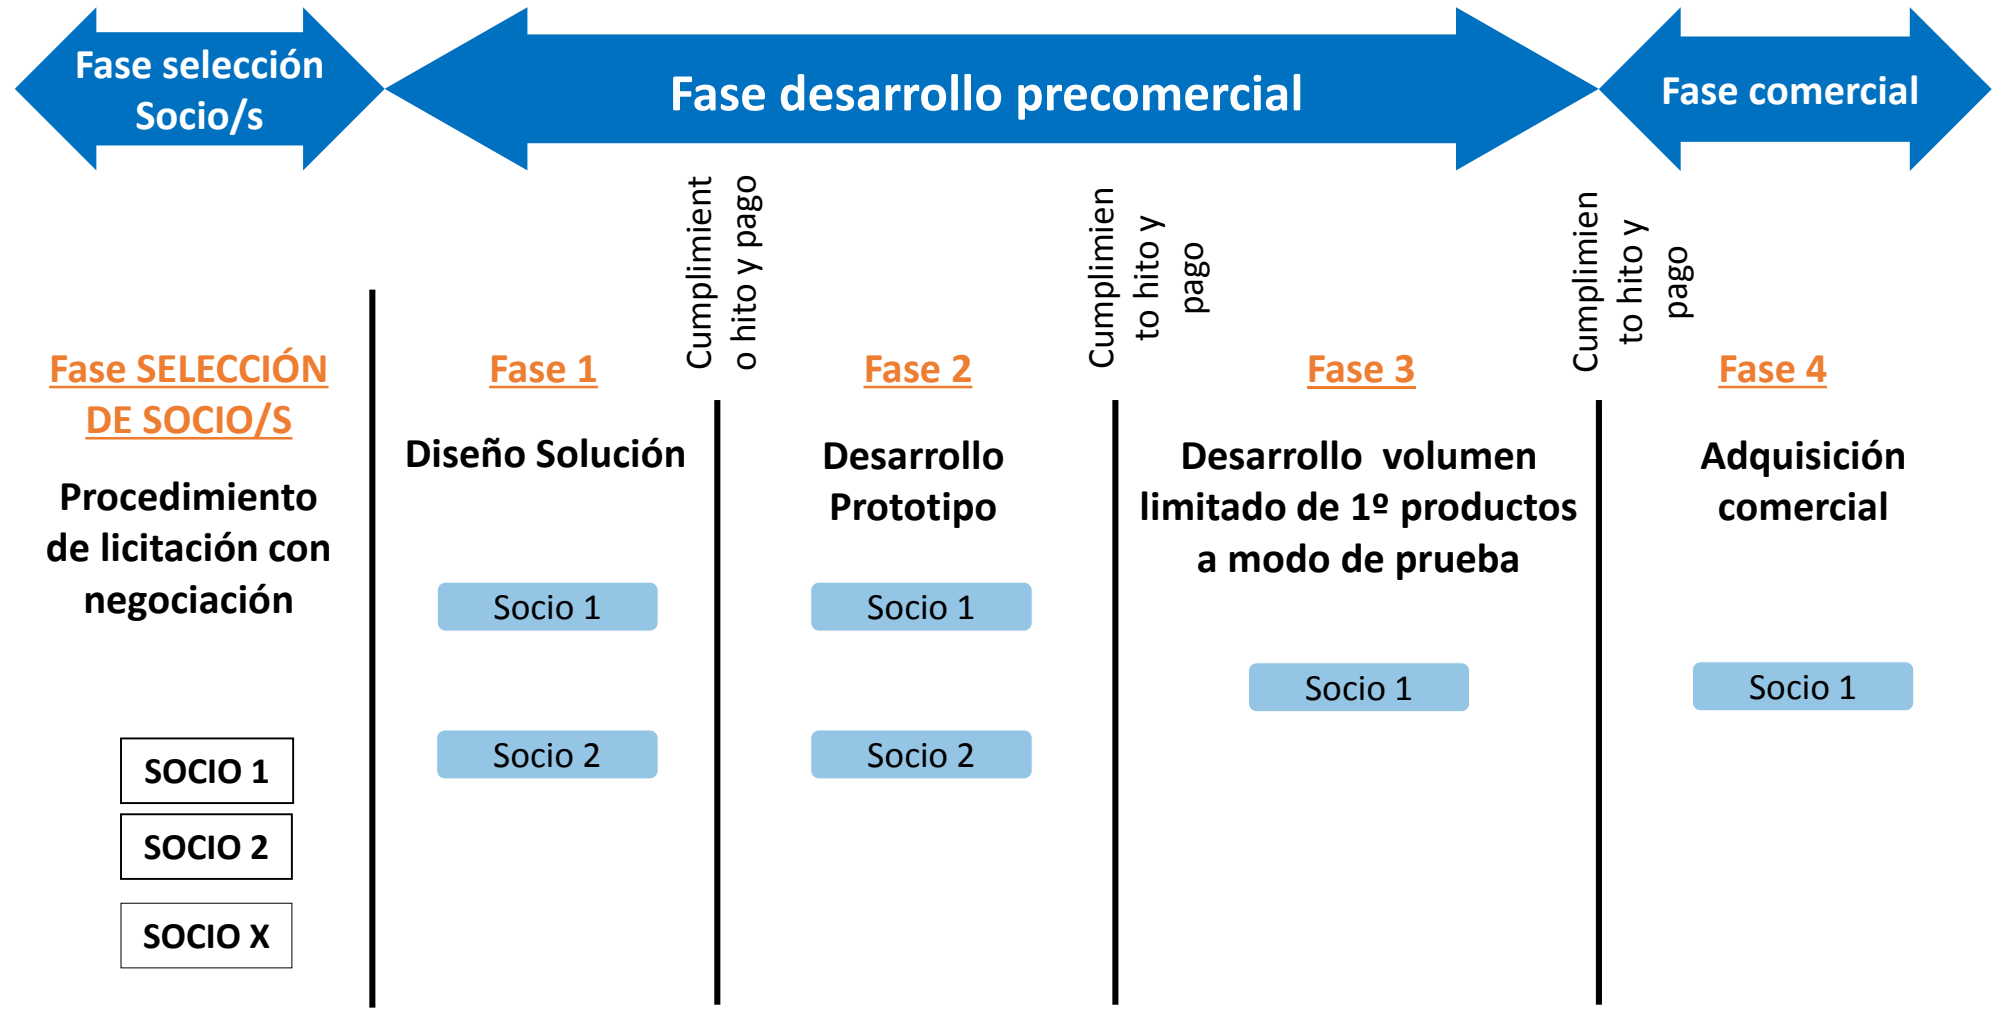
Fase selección Socio/s

Fase desarrollo precomercial

Fase comercial

Cumplimiento hito y pago

Cumplimiento hito y pago

Cumplimiento hito y pago

Fase SELECCIÓN DE SOCIO/S

Procedimiento de licitación con negociación

SOCIO 1

SOCIO 2

SOCIO X

Fase 1

Diseño Solución

Socio 1

Socio 2

Fase 2

Desarrollo Prototipo

Socio 1

Socio 2

Fase 3

Desarrollo volumen limitado de 1º productos a modo de prueba

Socio 1

Fase 4

Adquisición comercial

Socio 1